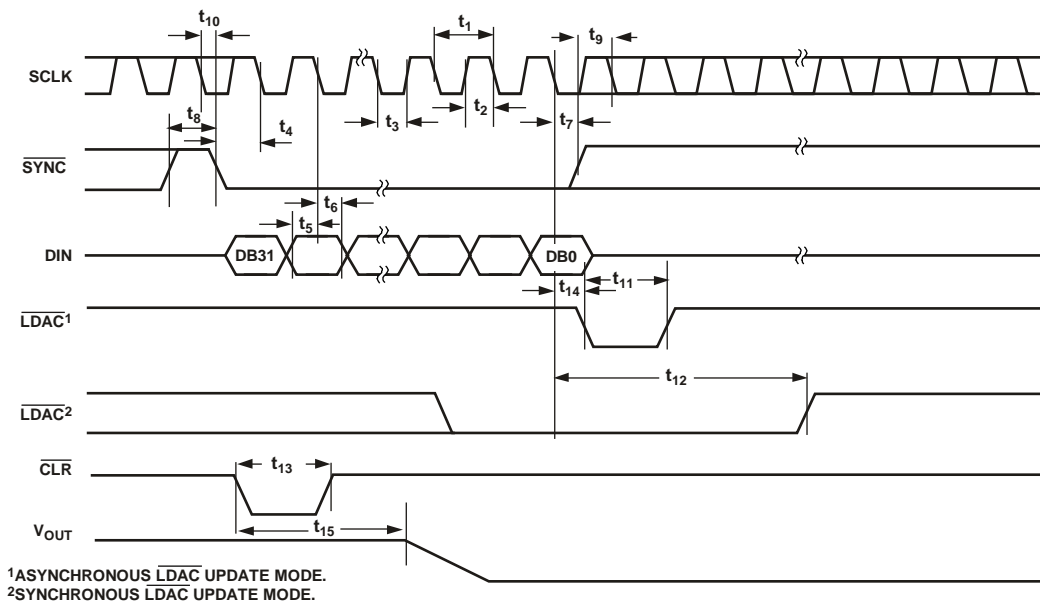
$t_{10}$ $t_1$ $t_9$

SCLK

$t_8$ $t_4$ $t_3$ $t_2$ $t_7$

$\overline{SYNC}$

$t_6$ $t_5$

DIN DB31 DB0

$t_{14}$ $t_{11}$

$\overline{LDAC}^1$

$t_{12}$

$\overline{LDAC}^2$

$\overline{CLR}$

$t_{13}$

$V_{OUT}$

$t_{15}$

$^1$ASYNCHRONOUS $\overline{LDAC}$ UPDATE MODE.
$^2$SYNCHRONOUS $\overline{LDAC}$ UPDATE MODE.